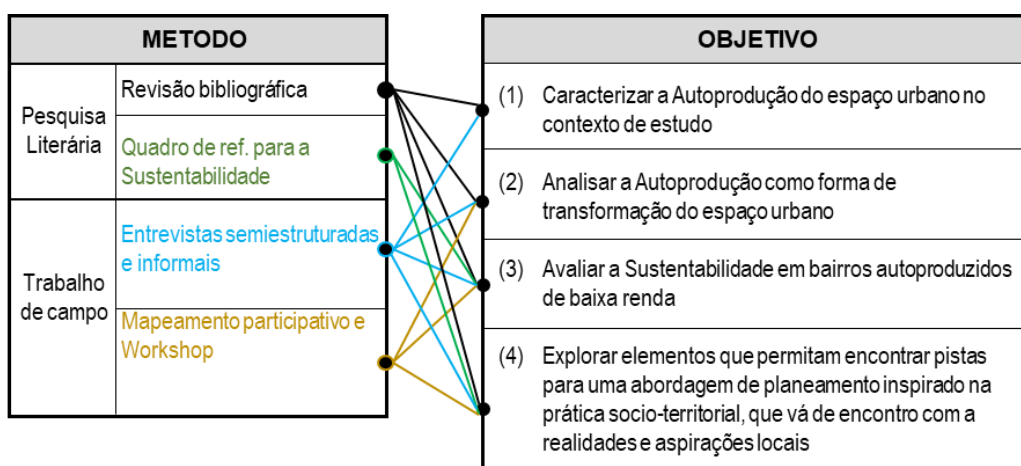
| METODO | |
|---|---|
| Pesquisa Literária | Revisão bibliográfica |
| | Quadro de ref. para a Sustentabilidade |
| Trabalho de campo | Entrevistas semiestruturadas e informais |
| | Mapeamento participativo e Workshop |

| OBJETIVO |
|---|
| (1) Caracterizar a Autoprodução do espaço urbano no contexto de estudo |
| (2) Analisar a Autoprodução como forma de transformação do espaço urbano |
| (3) Avaliar a Sustentabilidade em bairros autoproduzidos de baixa renda |
| (4) Explorar elementos que permitam encontrar pistas para uma abordagem de planeamento inspirado na prática socio-territorial, que vá de encontro com a realidades e aspirações locais |